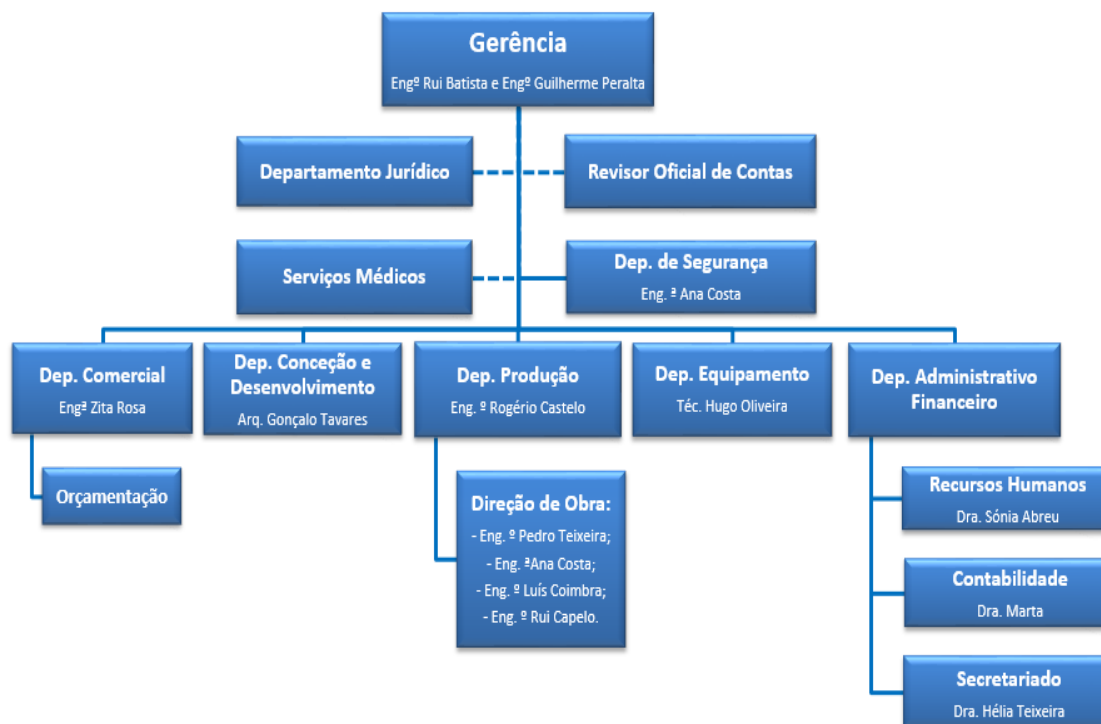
Gerência
Engº Rui Batista e Engº Guilherme Peralta

Departamento Jurídico

Revisor Oficial de Contas

Serviços Médicos

Dep. de Segurança
Eng. ª Ana Costa

Dep. Comercial
Engª Zita Rosa

Dep. Conceção e Desenvolvimento
Arq. Gonçalo Tavares

Dep. Produção
Eng. º Rogério Castelo

Dep. Equipamento
Téc. Hugo Oliveira

Dep. Administrativo Financeiro

Orçamentação

Direção de Obra:
- Eng. º Pedro Teixeira;
- Eng. ªAna Costa;
- Eng. º Luís Coimbra;
- Eng. º Rui Capelo.

Recursos Humanos
Dra. Sónia Abreu

Contabilidade
Dra. Marta

Secretariado
Dra. Hélia Teixeira